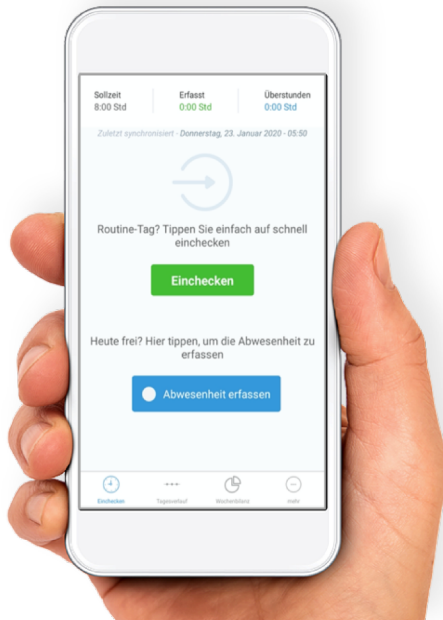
Sollzeit
8:00 Std

Erfasst
0:00 Std

Überstunden
0:00 Std

Zuletzt synchronisiert - Donnerstag, 23. Januar 2020 - 05:50

Routine-Tag? Tippen Sie einfach auf schnell einchecken

Einchecken

Heute frei? Hier tippen, um die Abwesenheit zu erfassen

Abwesenheit erfassen

Einchecken
Tagesverlauf
Wochenbilanz
mehr